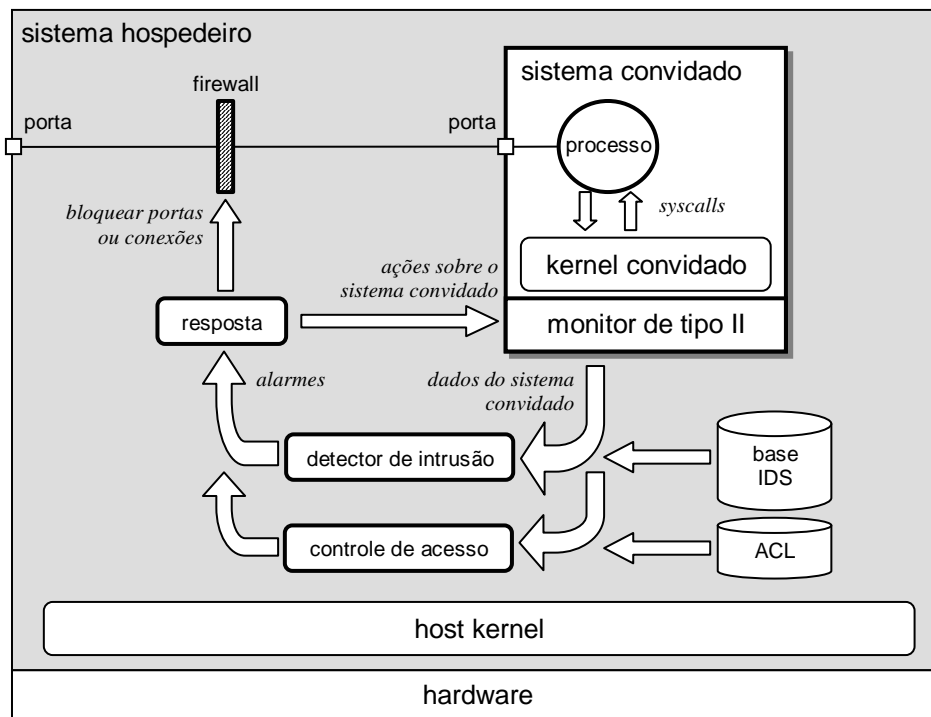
sistema hospedeiro

firewall

porta

porta

sistema convidado

processo

syscalls

bloquear portas ou conexões

kernel convidado

ações sobre o sistema convidado

resposta

monitor de tipo II

alarmes

dados do sistema convidado

detector de intrusão

base IDS

controle de acesso

ACL

host kernel

hardware